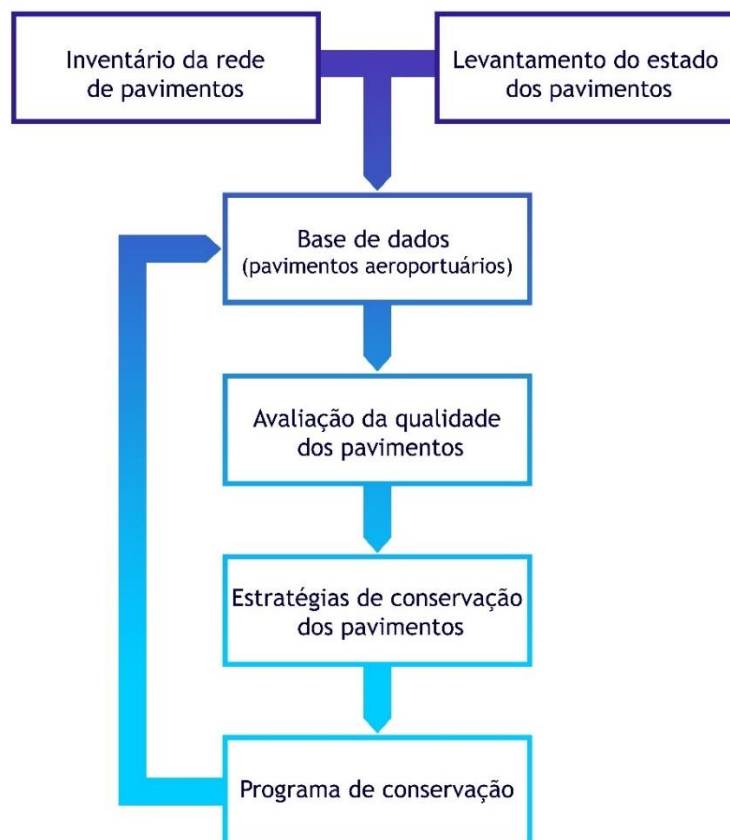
Inventário da rede de pavimentos

Levantamento do estado dos pavimentos

Base de dados (pavimentos aeroportuários)

Avaliação da qualidade dos pavimentos

Estratégias de conservação dos pavimentos

Programa de conservação